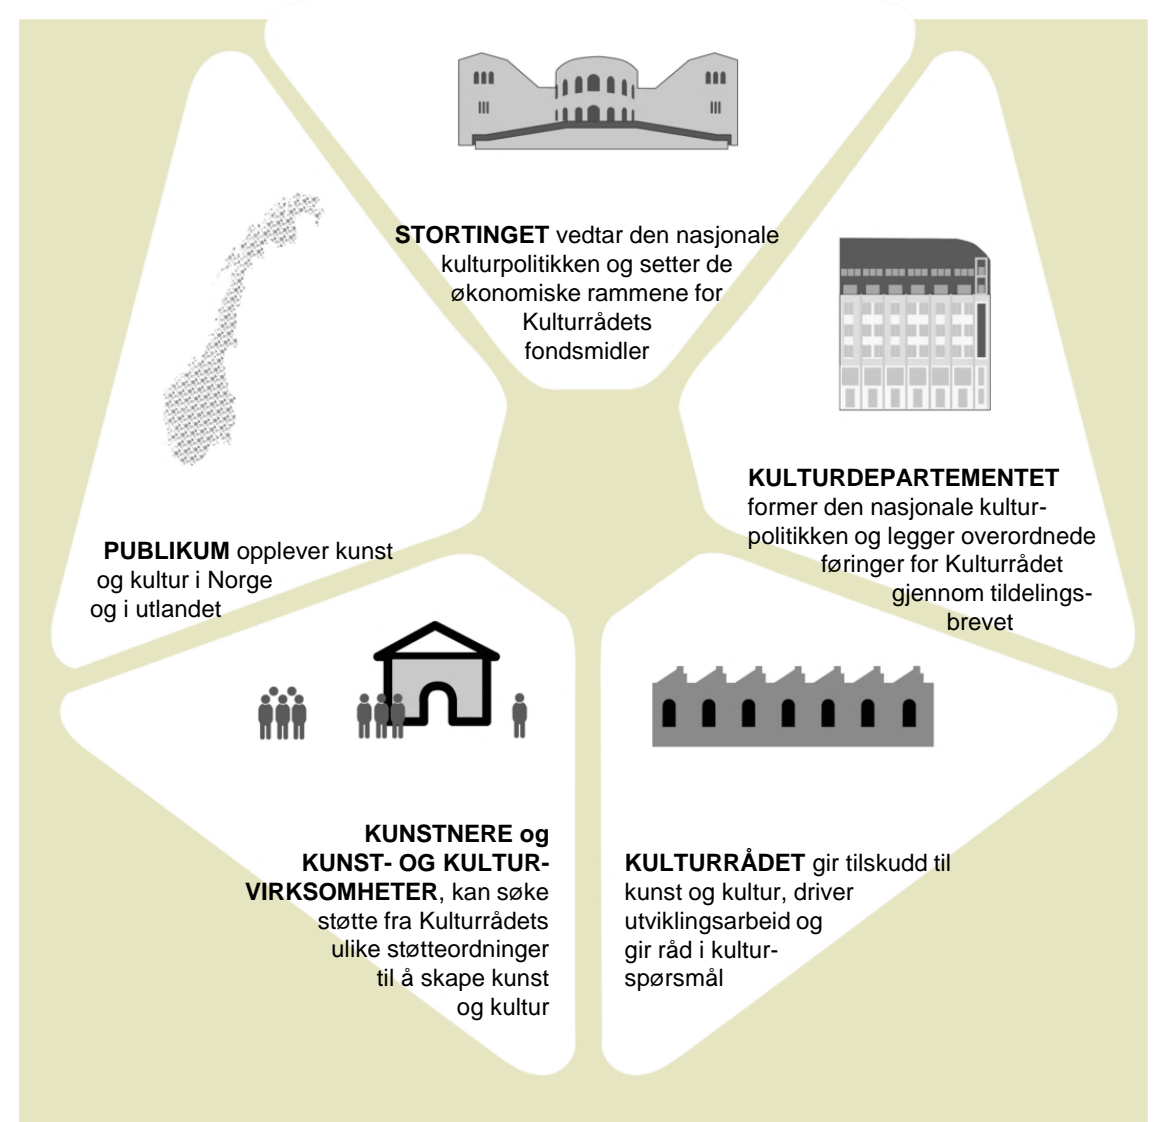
**STORTINGET** vedtar den nasjonale kulturpolitikken og setter de økonomiske rammene for Kulturrådets fondsmidler

**KULTURDEPARTEMENTET** former den nasjonale kulturpolitikken og legger overordnede føringer for Kulturrådet gjennom tildelingsbrevet

**PUBLIKUM** opplever kunst og kultur i Norge og i utlandet

**KUNSTNERE og KUNST- OG KULTURVIRKSOMHETER**, kan søke støtte fra Kulturrådets ulike støtteordninger til å skape kunst og kultur

**KULTURRÅDET** gir tilskudd til kunst og kultur, driver utviklingsarbeid og gir råd i kulturspørsmål